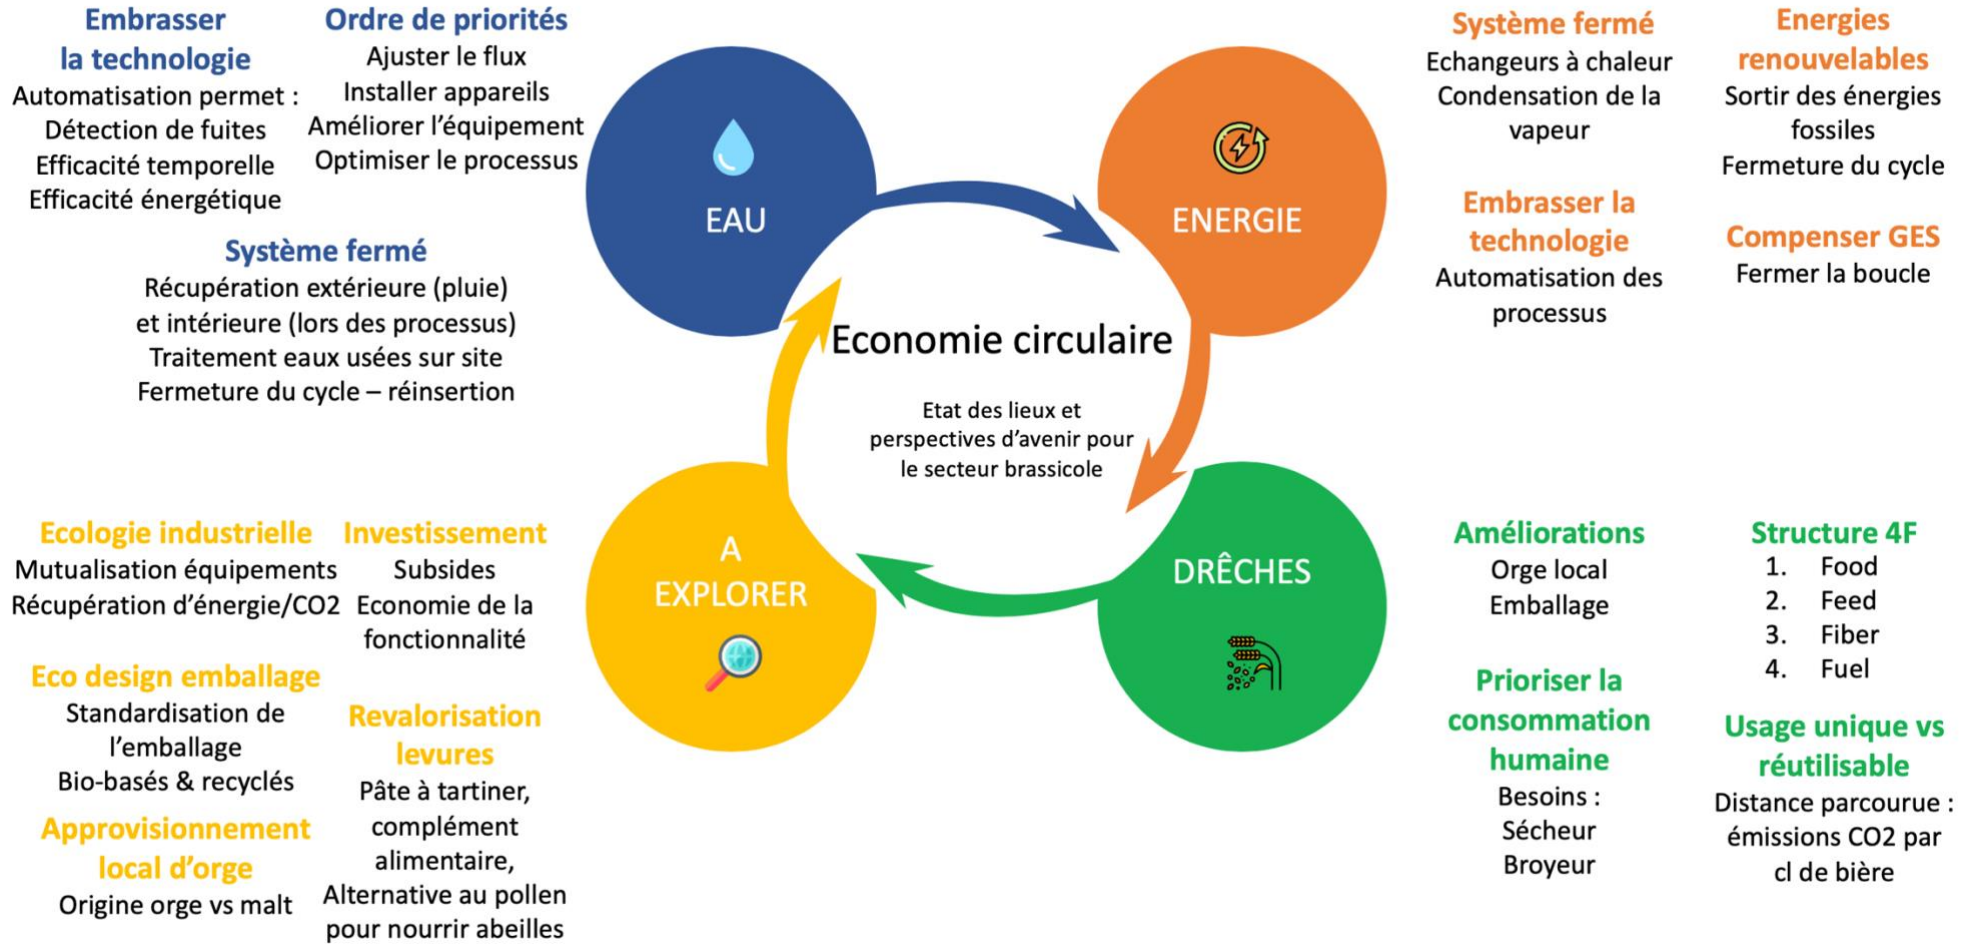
Embrasser la technologie
Automatisation permet :
Détection de fuites
Efficacité temporelle
Efficacité énergétique

Ordre de priorités
Ajuster le flux
Installer appareils
Améliorer l'équipement
Optimiser le processus

Système fermé
Récupération extérieure (pluie) et intérieure (lors des processus)
Traitement eaux usées sur site
Fermeture du cycle – réinsertion

Système fermé
Echangeurs à chaleur
Condensation de la vapeur

Embrasser la technologie
Automatisation des processus

Energies renouvelables
Sortir des énergies fossiles
Fermeture du cycle

Compenser GES
Fermer la boucle

EAU

ENERGIE

Economie circulaire

Etat des lieux et perspectives d'avenir pour le secteur brassicole

A EXPLORER

DRÊCHES

Ecologie industrielle
Mutualisation équipements
Récupération d'énergie/CO2

Investissement
Subsides
Economie de la fonctionnalité

Eco design emballage
Standardisation de l'emballage
Bio-basés & recyclés

Revalorisation levures
Pâte à tartiner, complément alimentaire, Alternative au pollen pour nourrir abeilles

Approvisionnement local d'orge
Origine orge vs malt

Améliorations
Orge local
Emballage

Prioriser la consommation humaine
Besoins :
Sécheur
Broyeur

Structure 4F
1. Food
2. Feed
3. Fiber
4. Fuel

Usage unique vs réutilisable
Distance parcourue : émissions CO2 par cl de bière